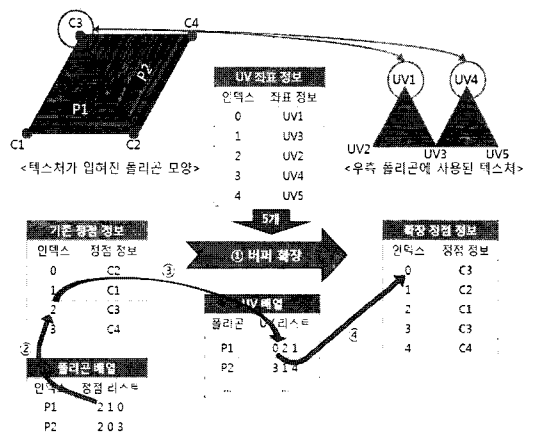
C3
C4
P2
P1
C1
C2
<텍스처가 입혀진 폴리곤 모양>

UV 좌표 정보
| 인덱스 | 좌표 정보 |
|---|---|
| 0 | UV1 |
| 1 | UV3 |
| 2 | UV2 |
| 3 | UV4 |
| 4 | UV5 |

UV1
UV4
UV2
UV3
UV5
<우측 폴리곤에 사용된 텍스처>

5개
① 버퍼 확장

기존 정점 정보
| 인덱스 | 정점 정보 |
|---|---|
| 0 | C2 |
| 1 | C1 |
| 2 | C3 |
| 3 | C4 |

③
②

폴리곤 배열
| 인덱스 | 정점 리스트 |
|---|---|
| P1 | 2 1 0 |
| P2 | 2 0 3 |

UV 배열
| 폴리곤 | UV 리스트 |
|---|---|
| P1 | 0 2 1 |
| P2 | 3 1 4 |
| ... | |

④

확장 정점 정보
| 인덱스 | 정점 정보 |
|---|---|
| 0 | C3 |
| 1 | C2 |
| 2 | C1 |
| 3 | C3 |
| 4 | C4 |